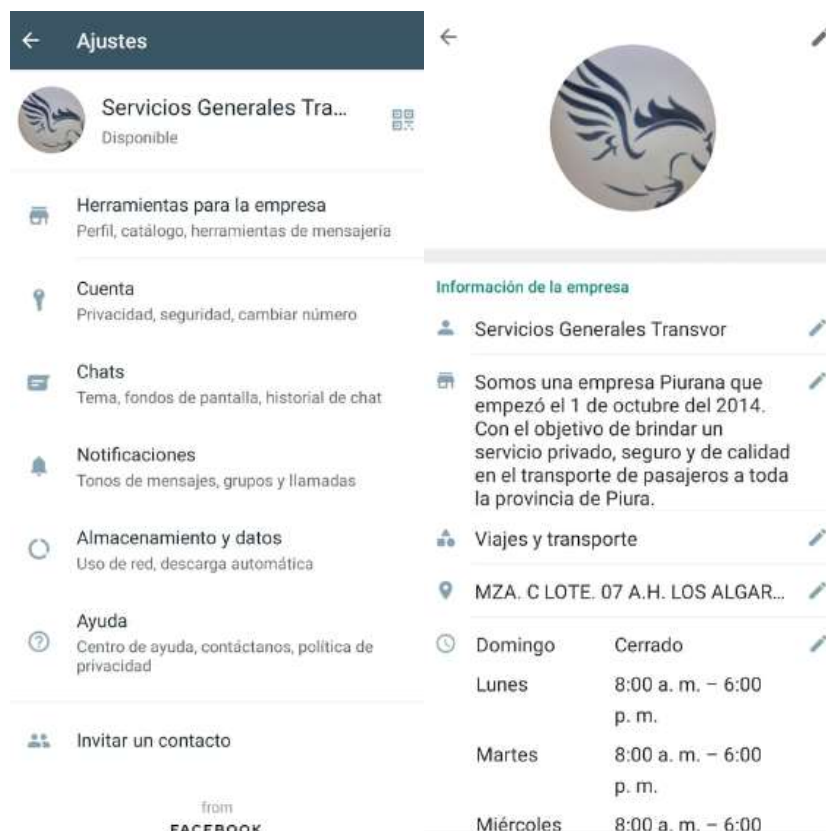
Ajustes

Servicios Generales Tra...
Disponible

Herramientas para la empresa
Perfil, catálogo, herramientas de mensajería

Cuenta
Privacidad, seguridad, cambiar número

Chats
Tema, fondos de pantalla, historial de chat

Notificaciones
Tonos de mensajes, grupos y llamadas

Almacenamiento y datos
Uso de red, descarga automática

Ayuda
Centro de ayuda, contáctanos, política de privacidad

Invitar un contacto

from
FACEBOOK

Información de la empresa

Servicios Generales Transvor

Somos una empresa Piurana que empezó el 1 de octubre del 2014. Con el objetivo de brindar un servicio privado, seguro y de calidad en el transporte de pasajeros a toda la provincia de Piura.

Viajes y transporte

MZA. C LOTE. 07 A.H. LOS ALGAR...

| Domingo | Cerrado |
|---|---|
| Lunes | 8:00 a. m. – 6:00 p. m. |
| Martes | 8:00 a. m. – 6:00 p. m. |
| Miércoles | 8:00 a. m. – 6:00 |